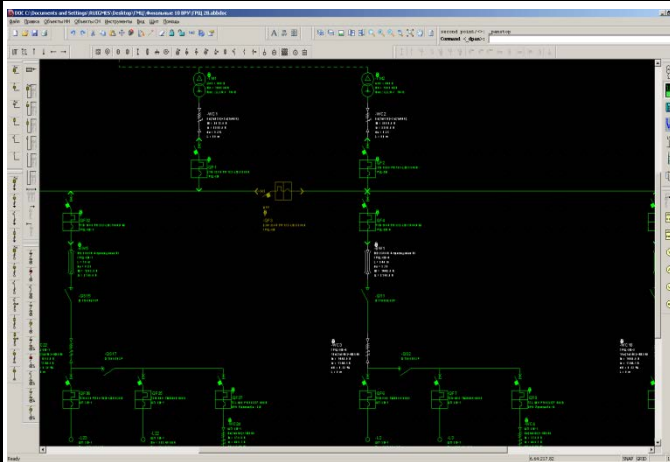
DOC C:\Documents and Settings\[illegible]\Desktop\ГРЩ Финальный 10 ВРУ\ГРЩ 20.dbldoc
Файл Правка Элементы Объекты Инструменты Вид Шрифт Помощь
second_point:<<- _point:cp
Command: < Ортo>
-WC1
-WC2
-QF1
-QF2
-QF3
-QF4
-QF5
-QF6
-QF7
-QF8
-QF9
-QS1
-QS2
-WC3
-WC4
Ready
SNAP GRID